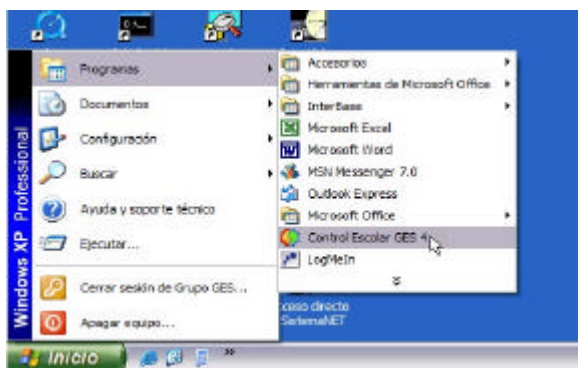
Programas
Documentos
Configuración
Buscar
Ayuda y soporte técnico
Ejecutar...
Cerrar sesión de Grupo GES...
Apagar equipo...

Windows XP Professional

Accesorios
Herramientas de Microsoft Office
InterBase
Microsoft Excel
Microsoft Word
MSN Messenger 7.0
Outlook Express
Microsoft Office
Control Escolar GES 4
LogMeIn

ceso directo
SistemaNET

Inicio